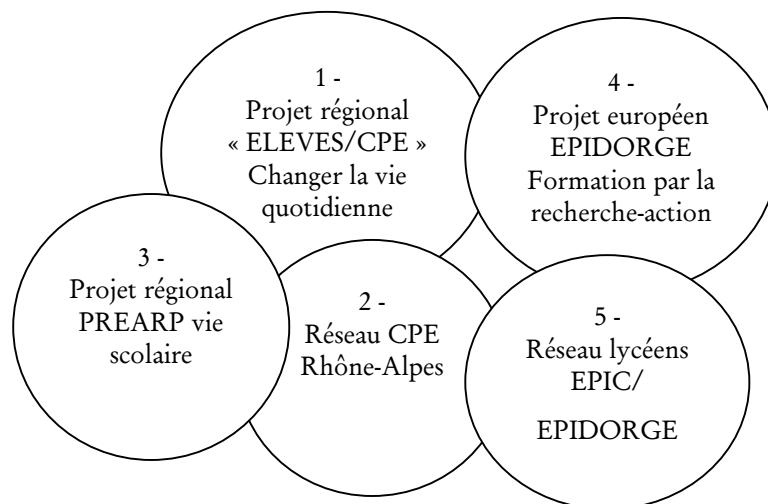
1 -
Projet régional
« ELEVES/CPE »
Changer la vie quotidienne

4 -
Projet européen
EPIDORGE
Formation par la recherche-action

3 -
Projet régional
PREARP vie scolaire

2 -
Réseau CPE
Rhône-Alpes

5 -
Réseau lycéens
EPIC/
EPIDORGE